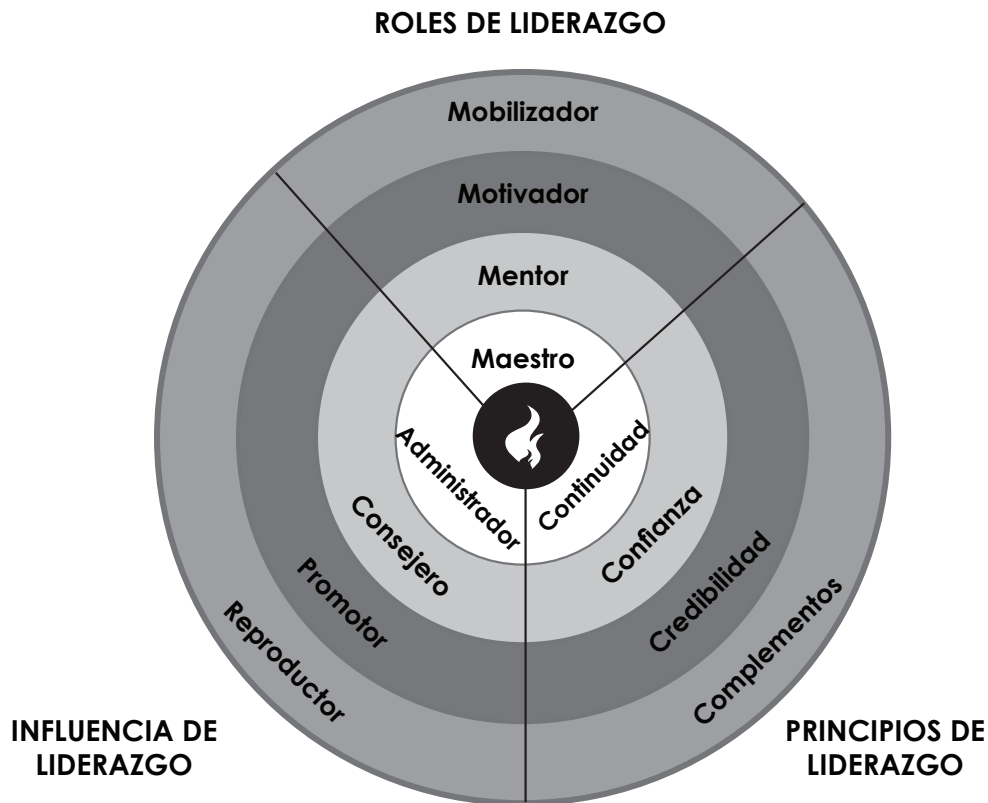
ROLES DE LIDERAZGO

Mobilizador

Motivador

Mentor

Maestro

Administrador

Consejero

Promotor

Reproductor

Continuidad

Confianza

Credibilidad

Complementos

INFLUENCIA DE LIDERAZGO

PRINCIPIOS DE LIDERAZGO